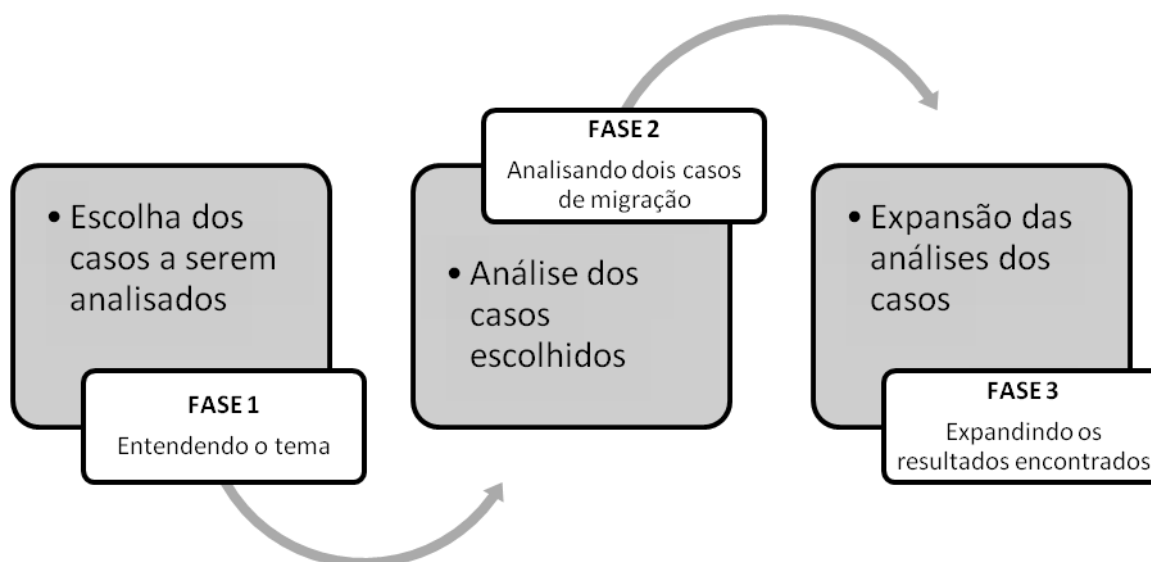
• Escolha dos casos a serem analisados

FASE 1

Entendendo o tema

FASE 2

Analisando dois casos de migração

• Análise dos casos escolhidos

• Expansão das análises dos casos

FASE 3

Expandindo os resultados encontrados